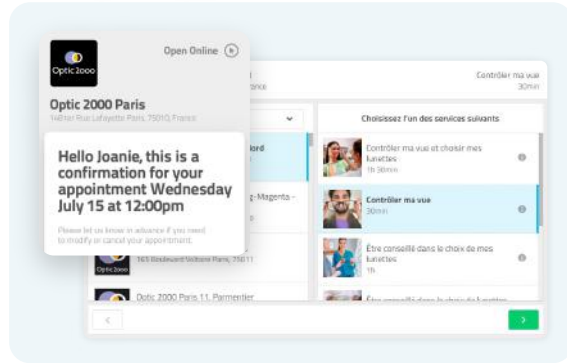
Optic 2000

Open Online

Optic 2000 Paris

148 rue Lafayette Paris, 75010, France

Hello Joanie, this is a confirmation for your appointment Wednesday July 15 at 12:00pm

Please let us know in advance if you need to modify or cancel your appointment

Contrôler ma vue
30min

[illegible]nce

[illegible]ord

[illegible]g-Magenta -

Optic 2000

165 Boulevard Voltaire Paris, 75011

Optic 2000 Paris 11, Parmentier

Choisissez l'un des services suivants

Contrôler ma vue et choisir mes lunettes
1h 30min

Contrôler ma vue
30min

Être conseillé dans le choix de mes lunettes
1h

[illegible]